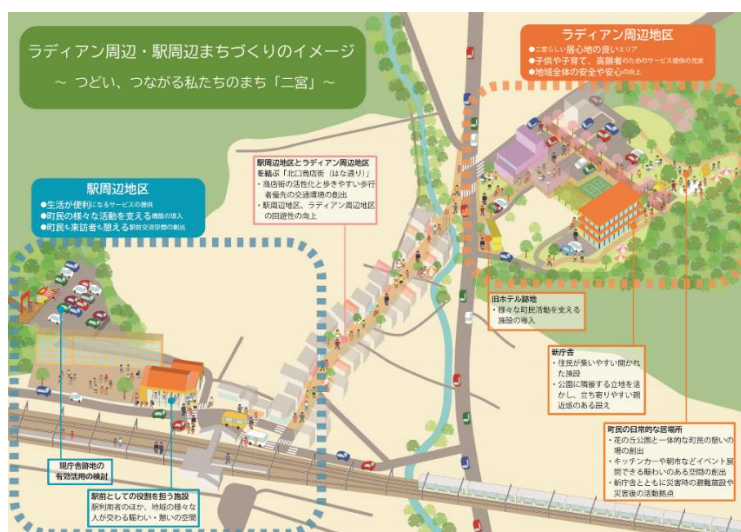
ラディアン周辺・駅周辺まちづくりのイメージ
〜 つどい、つながる私たちのまち「二宮」〜

ラディアン周辺地区
●二宮らしい居心地の良いエリア
●子供や子育て、高齢者のためのサービス提供の充実
●地域全体の安全や安心の向上

駅周辺地区とラディアン周辺地区を結ぶ「北口商店街（はな通り）」
・商店街の活性化と歩きやすい歩行者優先の交通環境の創出
・駅周辺地区、ラディアン周辺地区の回遊性の向上

駅周辺地区
●生活が便利になるサービスの提供
●町民の様々な活動を支える機能の導入
●町民も来訪者も憩える駅前交流空間の創出

旧ホテル跡地
・様々な町民活動を支える施設の導入

新庁舎
・住民が集いやすい開かれた施設
・公園に隣接する立地を活かし、立ち寄りやすい親近感のある設え

町民の日常的な居場所
・花の丘公園と一体的な町民の憩いの場の創出
・キッチンカーや朝市などイベント展開できる賑わいのある空間の創出
・新庁舎とともに災害時の避難施設や災害後の活動拠点

現庁舎跡地の有効活用の検討

駅前としての役割を担う施設
駅利用者のほか、地域の様々な人が交わる賑わい・憩いの空間